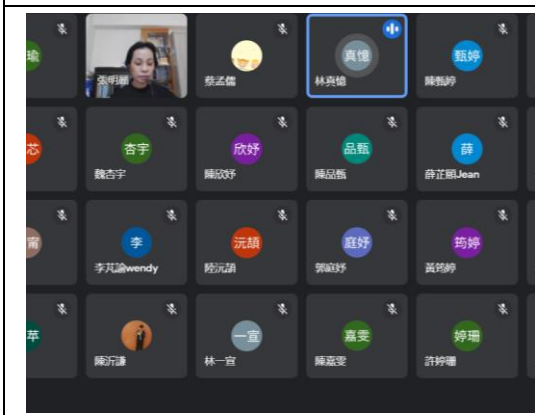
瑜

張明珊

蔡孟儒

真憶
林亮憶

甄婷
陳甄婷

芯

杏宇
魏杏宇

欣妤
陳欣妤

品甄
陳品甄

薛
薛芷甄Jean

甯

李
李芃諭wendy

沅頡
陸沅頡

庭妤
郭庭妤

筠婷
黃筠婷

苹

陳汻謙

一宣
林一宣

嘉雯
陳嘉雯

婷珊
許婷珊